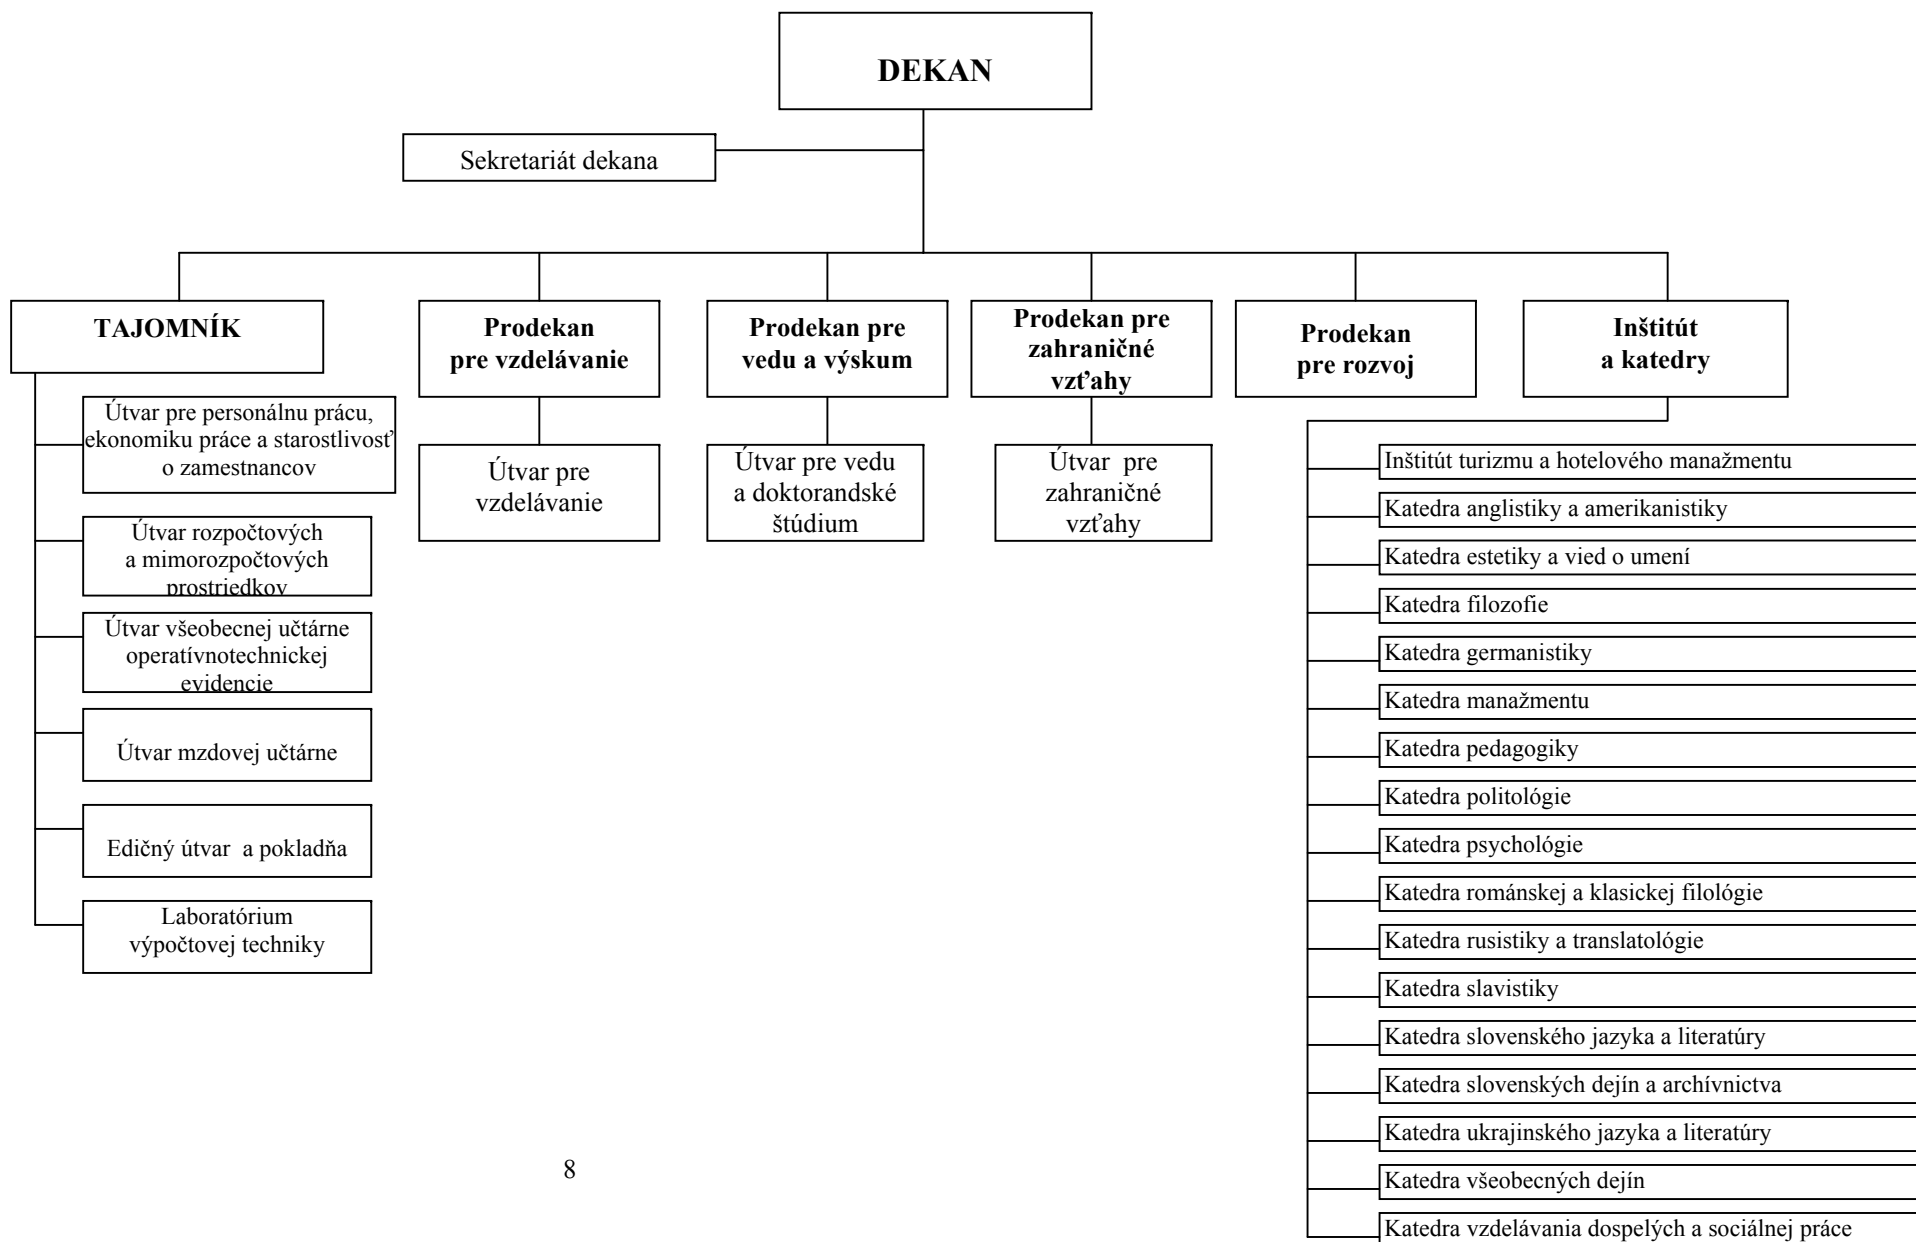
DEKAN

Sekretariát dekana

TAJOMNÍK

Útvar pre personálnu prácu, ekonomiku práce a starostlivosť o zamestnancov

Útvar rozpočtových a mimorozpočtových prostriedkov

Útvar všeobecnej učtárne operatívnotechnickej evidencie

Útvar mzdovej učtárne

Edičný útvar a pokladňa

Laboratórium výpočtovej techniky

Prodekan pre vzdelávanie

Útvar pre vzdelávanie

Prodekan pre vedu a výskum

Útvar pre vedu a doktorandské štúdium

Prodekan pre zahraničné vzťahy

Útvar pre zahraničné vzťahy

Prodekan pre rozvoj

Inštitút a katedry

Inštitút turizmu a hotelového manažmentu

Katedra anglistiky a amerikanistiky

Katedra estetiky a vied o umení

Katedra filozofie

Katedra germanistiky

Katedra manažmentu

Katedra pedagogiky

Katedra politológie

Katedra psychológie

Katedra románskej a klasickej filológie

Katedra rusistiky a translatológie

Katedra slavistiky

Katedra slovenského jazyka a literatúry

Katedra slovenských dejín a archívnictva

Katedra ukrajinského jazyka a literatúry

Katedra všeobecných dejín

Katedra vzdelávania dospelých a sociálnej práce

8